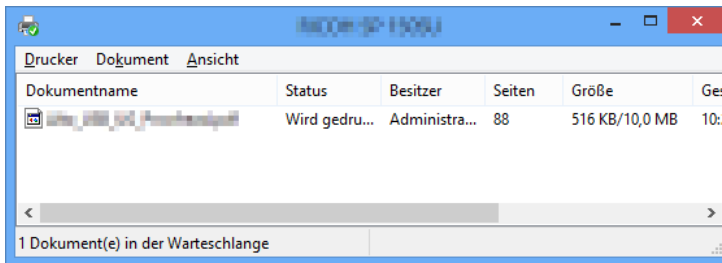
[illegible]

Drucker Dokument Ansicht

| Dokumentname | Status | Besitzer | Seiten | Größe | Ges |
|---|---|---|---|---|---|
| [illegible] | Wird gedru... | Administra... | 88 | 516 KB/10,0 MB | 10: |

1 Dokument(e) in der Warteschlange